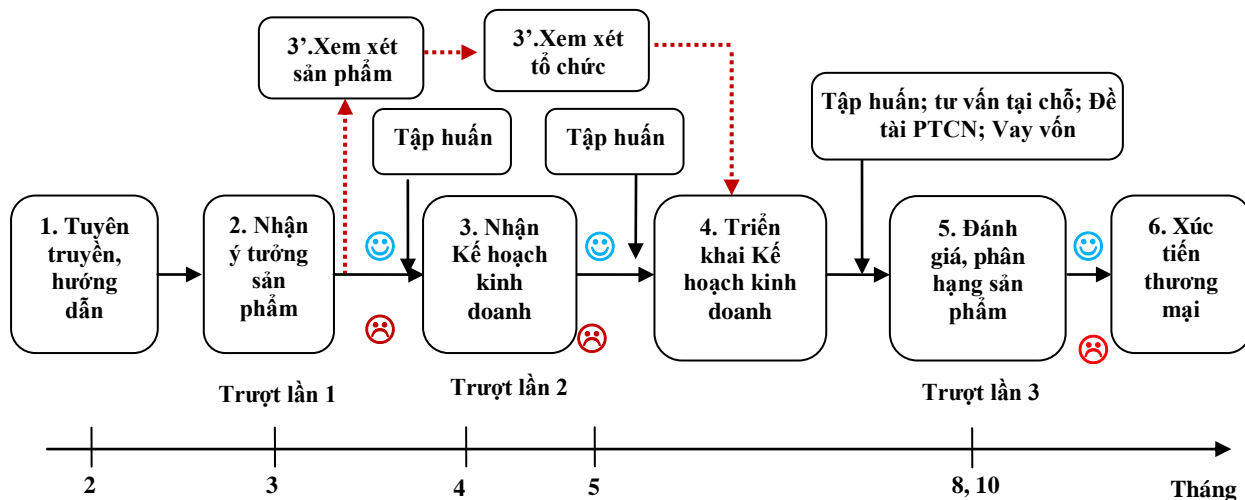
3'.Xem xét sản phẩm

3'.Xem xét tổ chức

Tập huấn

Tập huấn

Tập huấn; tư vấn tại chỗ; Đề tài PTCN; Vay vốn

1. Tuyên truyền, hướng dẫn

2. Nhận ý tưởng sản phẩm

3. Nhận Kế hoạch kinh doanh

4. Triển khai Kế hoạch kinh doanh

5. Đánh giá, phân hạng sản phẩm

6. Xúc tiến thương mại

Trượt lần 1

Trượt lần 2

Trượt lần 3

2

3

4

5

8, 10

Tháng